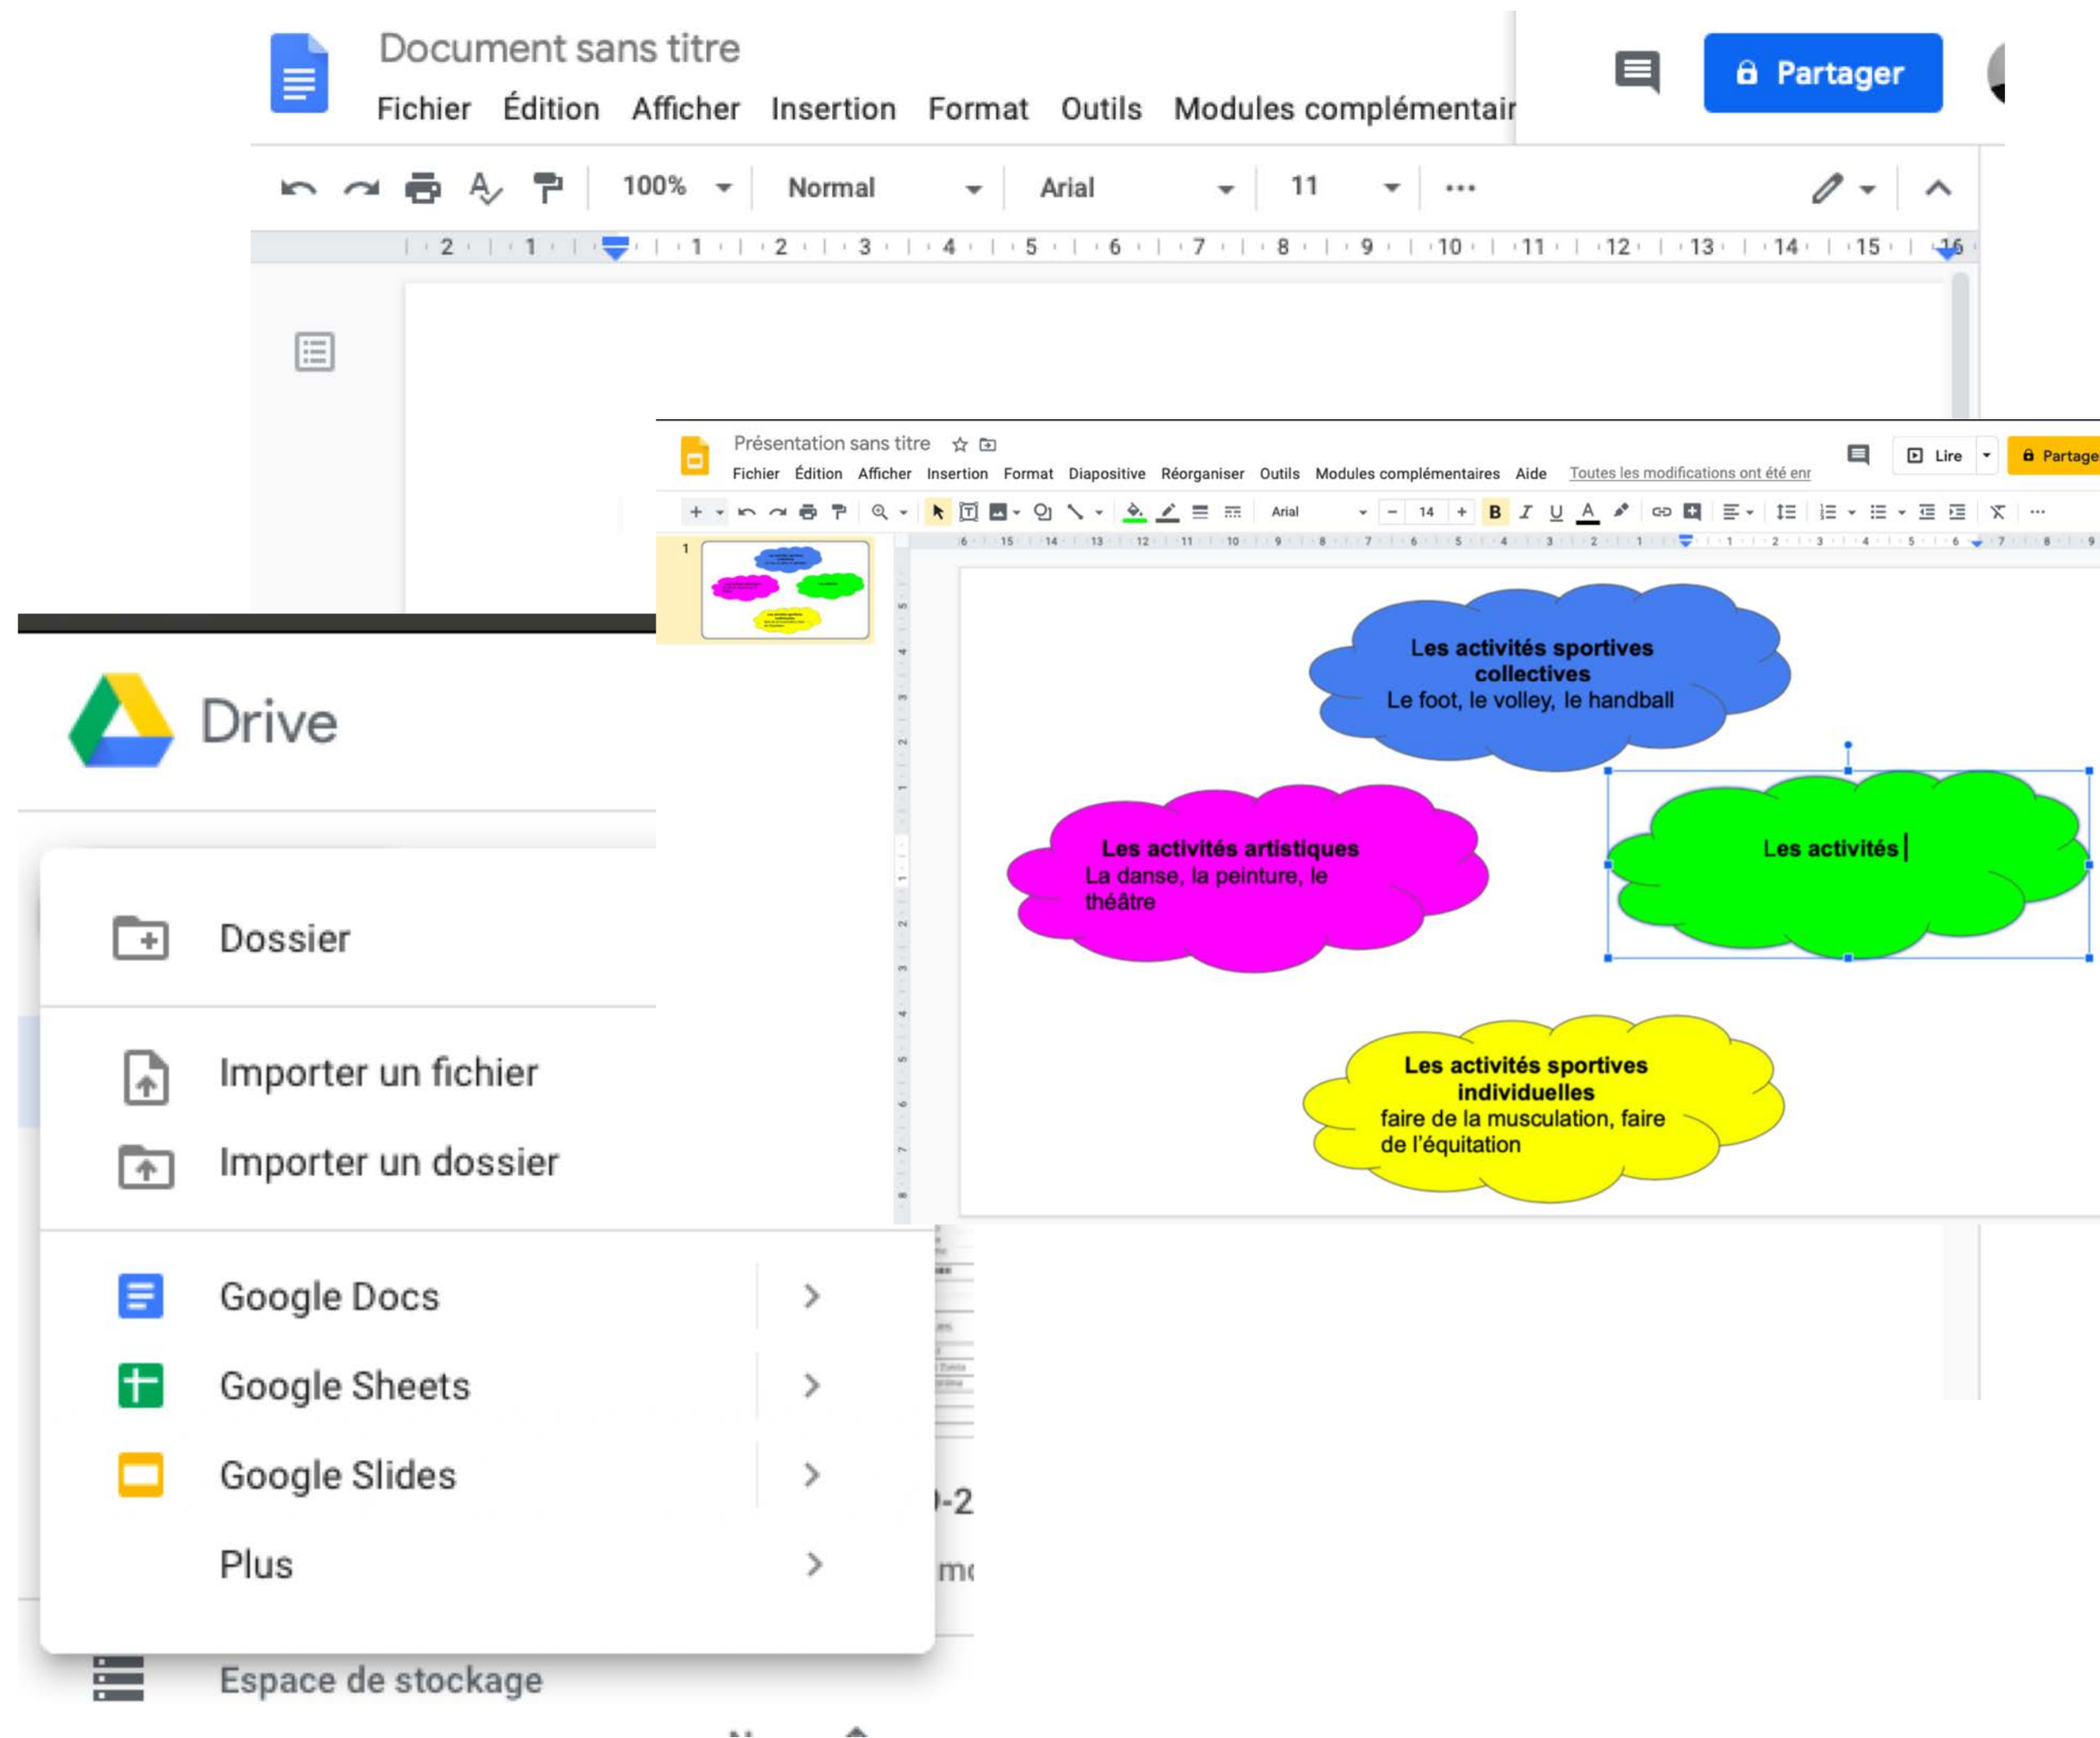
Document sans titre
Fichier Édition Afficher Insertion Format Outils Modules complémentair

Partager

100% Normal Arial 11

2 1 1 2 3 4 5 6 7 8 9 10 11 12 13 14 15 16

Présentation sans titre
Fichier Édition Afficher Insertion Format Diapositive Réorganiser Outils Modules complémentaires Aide Toutes les modifications ont été enr

Lire Partage

Arial 14

1

Les activités sportives collectives
Le foot, le volley, le handball

Les activités artistiques
La danse, la peinture, le théâtre

Les activités

Les activités sportives individuelles
faire de la musculation, faire de l'équitation

Drive

Dossier

Importer un fichier

Importer un dossier

Google Docs

Google Sheets

Google Slides

Plus

Espace de stockage